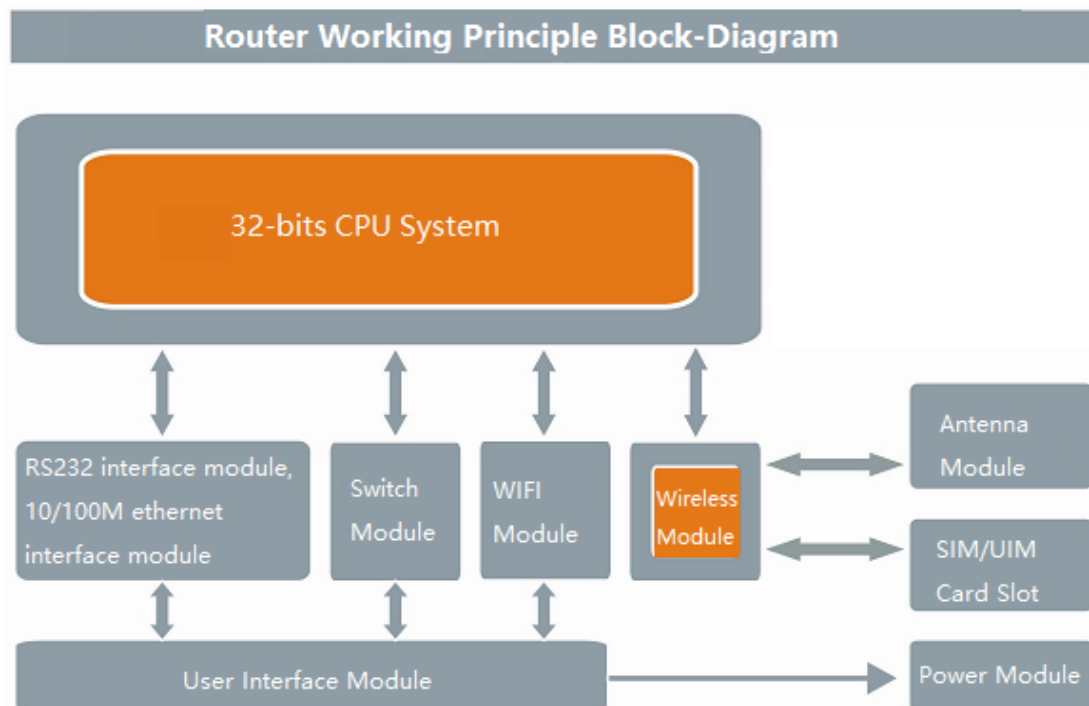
Router Working Principle Block-Diagram

32-bits CPU System

RS232 interface module, 10/100M ethernet interface module

Switch Module

WIFI Module

Wireless Module

Antenna Module

SIM/UIM Card Slot

User Interface Module

Power Module